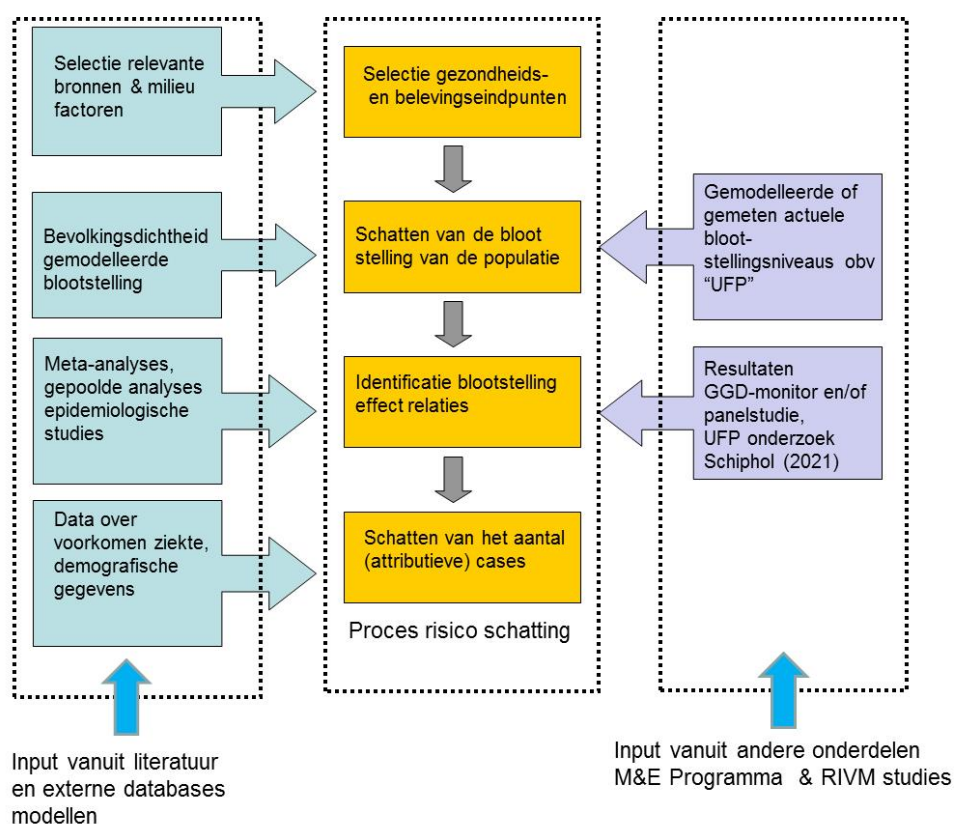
Selectie relevante bronnen & milieu factoren

Bevolkingsdichtheid gemodelleerde blootstelling

Meta-analyses, gepoolde analyses epidemiologische studies

Data over voorkomen ziekte, demografische gegevens

Selectie gezondheids- en belevingseindpunten

Schatten van de bloot stelling van de populatie

Identificatie blootstelling effect relaties

Schatten van het aantal (attributieve) cases

Proces risico schatting

Gemodelleerde of gemeten actuele bloot-stellingsniveaus obv "UFP"

Resultaten GGD-monitor en/of panelstudie, UFP onderzoek Schiphol (2021)

Input vanuit literatuur en externe databases modellen

Input vanuit andere onderdelen M&E Programma & RIVM studies